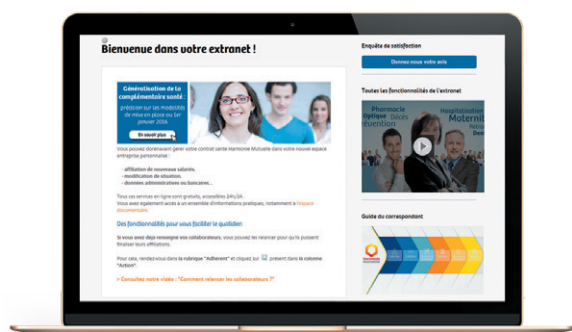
Bienvenue dans votre extranet !

Généralisation de la complémentaire santé : précision sur les modalités de mise en place au 1er janvier 2016

En savoir plus

Vous pouvez dorénavant gérer votre contrat santé Harmonie Mutuelle dans votre nouvel espace entreprise personnalisé :

- affiliation de nouveaux salariés,
- modification de situation,
- données administratives ou bancaires...

Tous ces services en ligne sont gratuits, accessibles 24h/24.
Vous avez également accès à un ensemble d'informations pratiques, notamment à l'espace documentaire.

Des fonctionnalités pour vous faciliter le quotidien

Si vous avez déjà renseigné vos collaborateurs, vous pouvez les relancer pour qu'ils puissent finaliser leurs affiliations.

Pour cela, rendez-vous dans la rubrique "Adhérent" et cliquez sur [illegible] présent dans la colonne "Action".

> Consultez notre vidéo : "Comment relancer les collaborateurs ?"

Enquête de satisfaction

Donnez-nous votre avis

Toutes les fonctionnalités de l'extranet

Pharmacie Optique Prévention Décès Hospitalisation Maternité Retraite Dentaire

Guide du correspondant